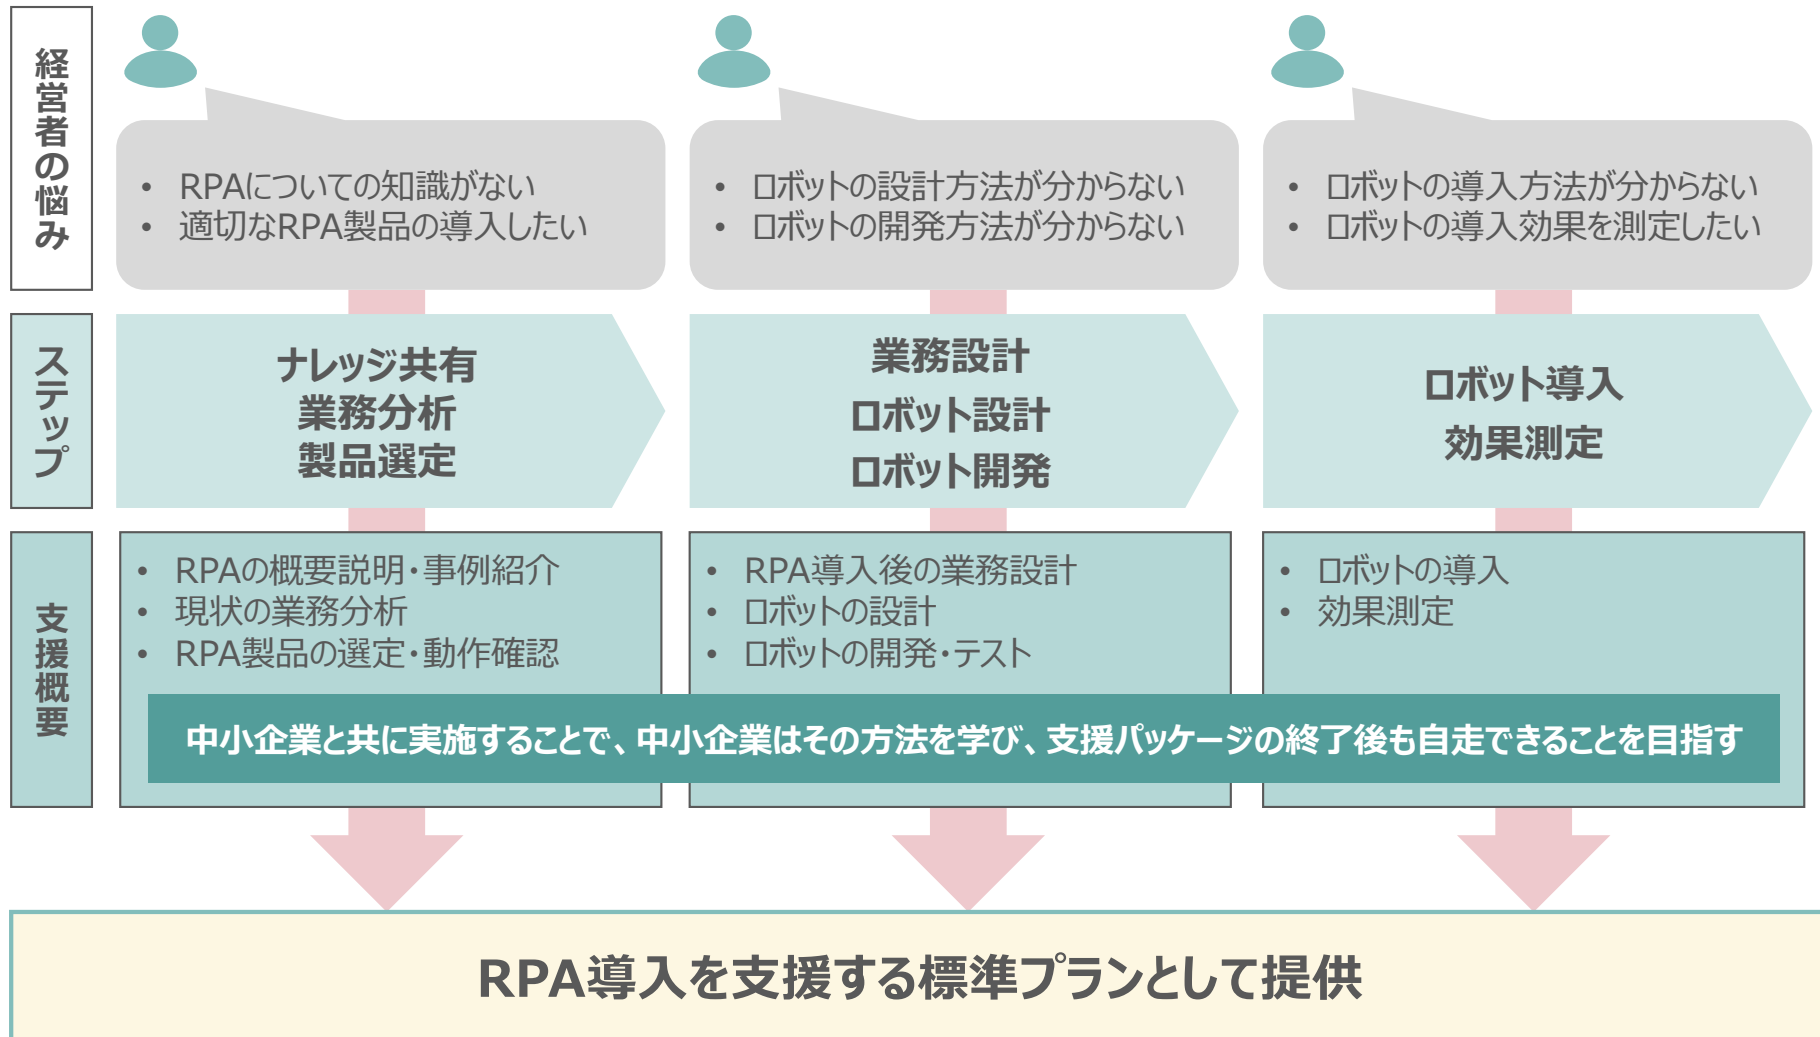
経営者の悩み

• RPAについての知識がない
• 適切なRPA製品の導入したい

• ロボットの設計方法が分からない
• ロボットの開発方法が分からない

• ロボットの導入方法が分からない
• ロボットの導入効果を測定したい

ステップ

ナレッジ共有
業務分析
製品選定

業務設計
ロボット設計
ロボット開発

ロボット導入
効果測定

支援概要

• RPAの概要説明・事例紹介
• 現状の業務分析
• RPA製品の選定・動作確認

• RPA導入後の業務設計
• ロボットの設計
• ロボットの開発・テスト

• ロボットの導入
• 効果測定

中小企業と共に実施することで、中小企業はその方法を学び、支援パッケージの終了後も自走できることを目指す

RPA導入を支援する標準プランとして提供